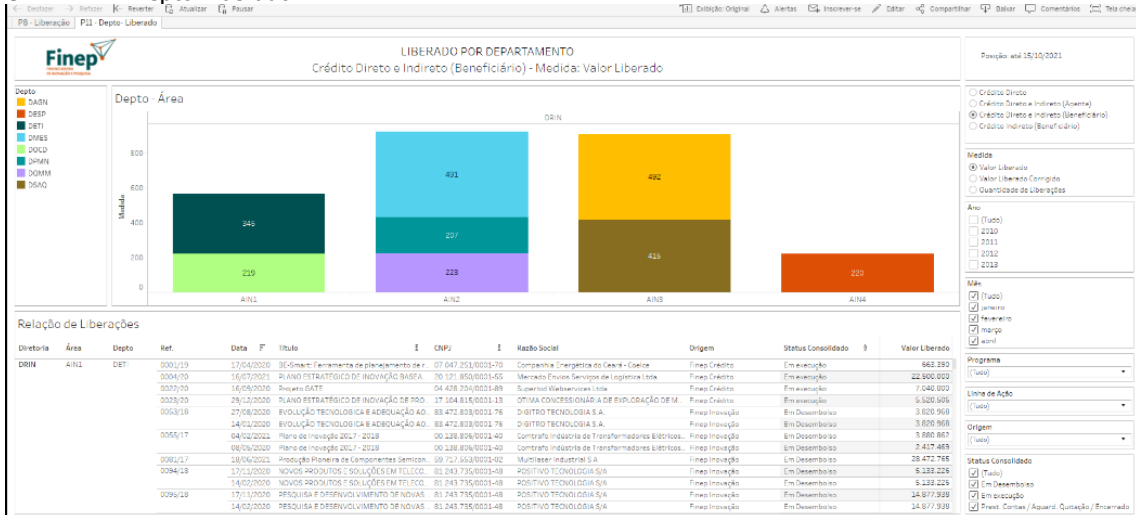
Desfazer Refazer Reverter Atualizar Pausar
Exibição: Original Alertas Inscrever-se Editar Compartilhar Baixar Comentários Tela cheia
P8 - Liberação P11 - Depto - Liberado

Finep

LIBERADO POR DEPARTAMENTO
Crédito Direto e Indireto (Beneficiário) - Medida: Valor Liberado

Posição: até 15/10/2021

Depto
DAGN
DESP
DETI
DMES
DOCD
DPMN
DQMM
DSAQ

Depto - Área

DRIN

800
600
400
200
0
Medida

346
219
491
207
223
492
416
220

AIN1 AIN2 AIN3 AIN4

Crédito Direto
Crédito Direto e Indireto (Agente)
Crédito Direto e Indireto (Beneficiário)
Crédito Indireto (Beneficiário)

Medida
Valor Liberado
Valor Liberado Corrigido
Quantidade de Liberações

Ano
(Tudo)
2010
2011
2012
2013

Mês
(Tudo)
janeiro
fevereiro
março
abril

Programa
(Tudo)

Linha de Ação
(Tudo)

Origem
(Tudo)

Status Consolidado
(Tudo)
Em Desembolso
Em execução
Prest. Contas / Aquard. Quitação / Encerrado

Relação de Liberações

| Diretoria | Área | Depto | Ref. | Data | Título | CNPJ | Razão Social | Origem | Status Consolidado | Valor Liberado |
|---|---|---|---|---|---|---|---|---|---|---|
| DRIN | AIN1 | DETI | 0001/19 | 17/04/2020 | 3E-Smart: Ferramenta de planejamento de r.. | 07.047.251/0001-70 | Companhia Energética do Ceará - Coelce | Finep Crédito | Em execução | 663.390 |
| | | | 0004/20 | 16/07/2021 | PLANO ESTRATÉGICO DE INOVAÇÃO BASEA.. | 20.121.850/0001-55 | Mercado Envios Serviços de Logística Ltda | Finep Crédito | Em execução | 22.900.000 |
| | | | 0027/20 | 16/09/2020 | Projeto GATE | 04.428.204/0001-89 | Supersid Webservices Ltda | Finep Crédito | Em execução | 7.040.000 |
| | | | 0023/20 | 29/12/2020 | PLANO ESTRATÉGICO DE INOVAÇÃO DE PRO.. | 17.164.815/0001-13 | OTIMA CONCESSIONÁRIA DE EXPLORAÇÃO DE M.. | Finep Crédito | Em execução | 5.520.505 |
| | | | 0053/18 | 27/08/2020 | EVOLUÇÃO TECNOLÓGICA E ADEQUAÇÃO AO.. | 83.472.803/0001-76 | DIGITRO TECNOLOGIA S.A. | Finep Inovação | Em Desembolso | 3.820.960 |
| | | | | 14/01/2020 | EVOLUÇÃO TECNOLÓGICA E ADEQUAÇÃO AO.. | 83.472.803/0001-76 | DIGITRO TECNOLOGIA S.A. | Finep Inovação | Em Desembolso | 3.820.960 |
| | | | 0055/17 | 04/02/2021 | Plano de Inovação 2017 - 2019 | 00.138.896/0001-40 | Combrafo Indústria de Transformadores Elétricos.. | Finep Inovação | Em Desembolso | 3.880.867 |
| | | | | 08/09/2020 | Plano de Inovação 2017 - 2019 | 00.138.896/0001-40 | Combrafo Indústria de Transformadores Elétricos.. | Finep Inovação | Em Desembolso | 2.417.469 |
| | | | 0081/17 | 18/06/2021 | Produção Pioneira de Componentes Semicon.. | 09.717.553/0001-02 | Multilaser Industrial S/A | Finep Inovação | Em Desembolso | 28.472.765 |
| | | | 0094/18 | 17/11/2020 | NOVOS PRODUTOS E SOLUÇÕES EM TELECO.. | 81.243.735/0001-48 | POSITIVO TECNOLOGIA S/A | Finep Inovação | Em Desembolso | 5.133.226 |
| | | | | 14/02/2020 | NOVOS PRODUTOS E SOLUÇÕES EM TELECO.. | 81.243.735/0001-48 | POSITIVO TECNOLOGIA S/A | Finep Inovação | Em Desembolso | 5.133.226 |
| | | | 0095/18 | 17/11/2020 | PESQUISA E DESENVOLVIMENTO DE NOVAS.. | 81.243.735/0001-48 | POSITIVO TECNOLOGIA S/A | Finep Inovação | Em Desembolso | 14.877.939 |
| | | | | 14/02/2020 | PESQUISA E DESENVOLVIMENTO DE NOVAS.. | 81.243.735/0001-48 | POSITIVO TECNOLOGIA S/A | Finep Inovação | Em Desembolso | 14.877.939 |